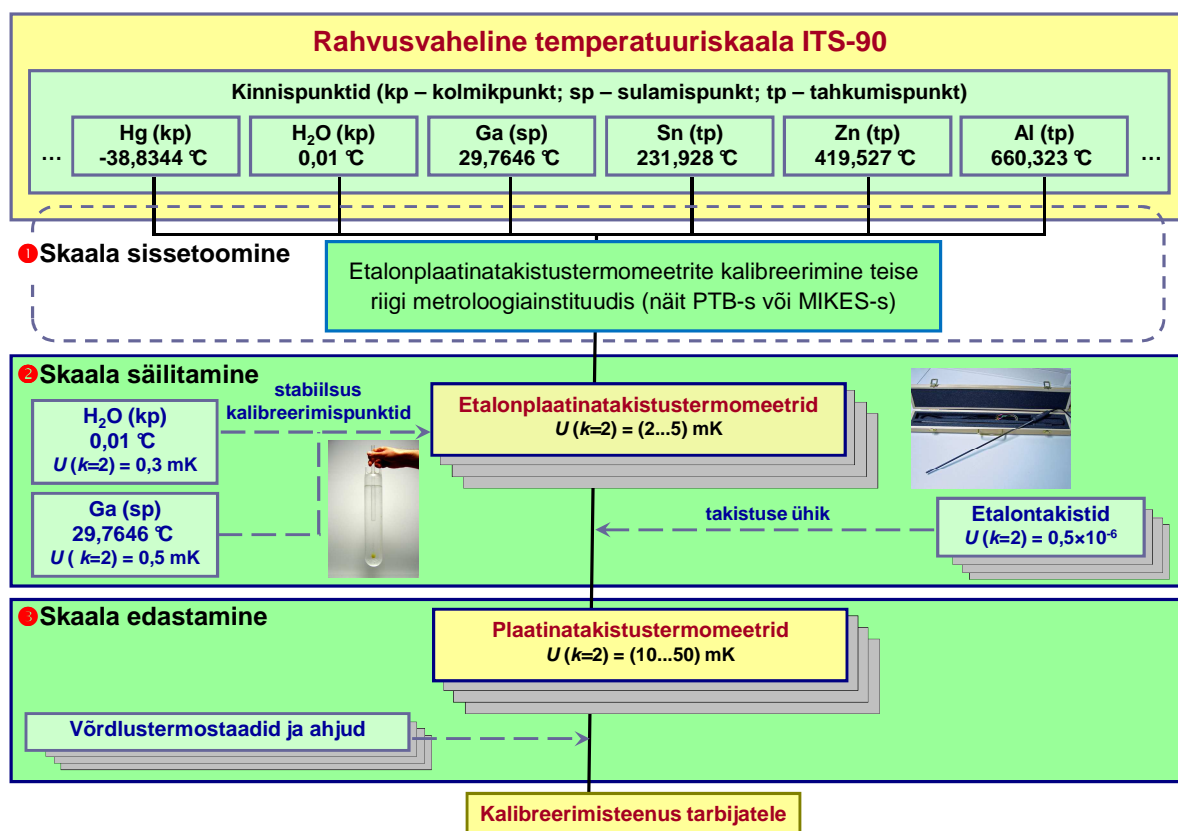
Rahvusvaheline temperatuuriskaala ITS-90

Kinnispunktid (kp – kolmikpunkt; sp – sulamispunkt; tp – tahkumispunkt)

…

Hg (kp)
-38,8344 ℃

$H_2O$ (kp)
0,01 ℃

Ga (sp)
29,7646 ℃

Sn (tp)
231,928 ℃

Zn (tp)
419,527 ℃

Al (tp)
660,323 ℃

…

❶Skaala sissetoomine

Etalonplaatinatakistustermomeetrite kalibreerimine teise riigi metroloogiainstituudis (näit PTB-s või MIKES-s)

❷Skaala säilitamine

stabiilsus kalibreerimispunktid

$H_2O$ (kp)
0,01 ℃
U (k=2) = 0,3 mK

Ga (sp)
29,7646 ℃
U ( k=2) = 0,5 mK

Etalonplaatinatakistustermomeetrid
U (k=2) = (2...5) mK

takistuse ühik

Etalontakistid
U (k=2) = $0,5×10^{-6}$

❸Skaala edastamine

Plaatinatakistustermomeetrid
U (k=2) = (10...50) mK

Võrdlustermostaadid ja ahjud

Kalibreerimisteenus tarbijatele